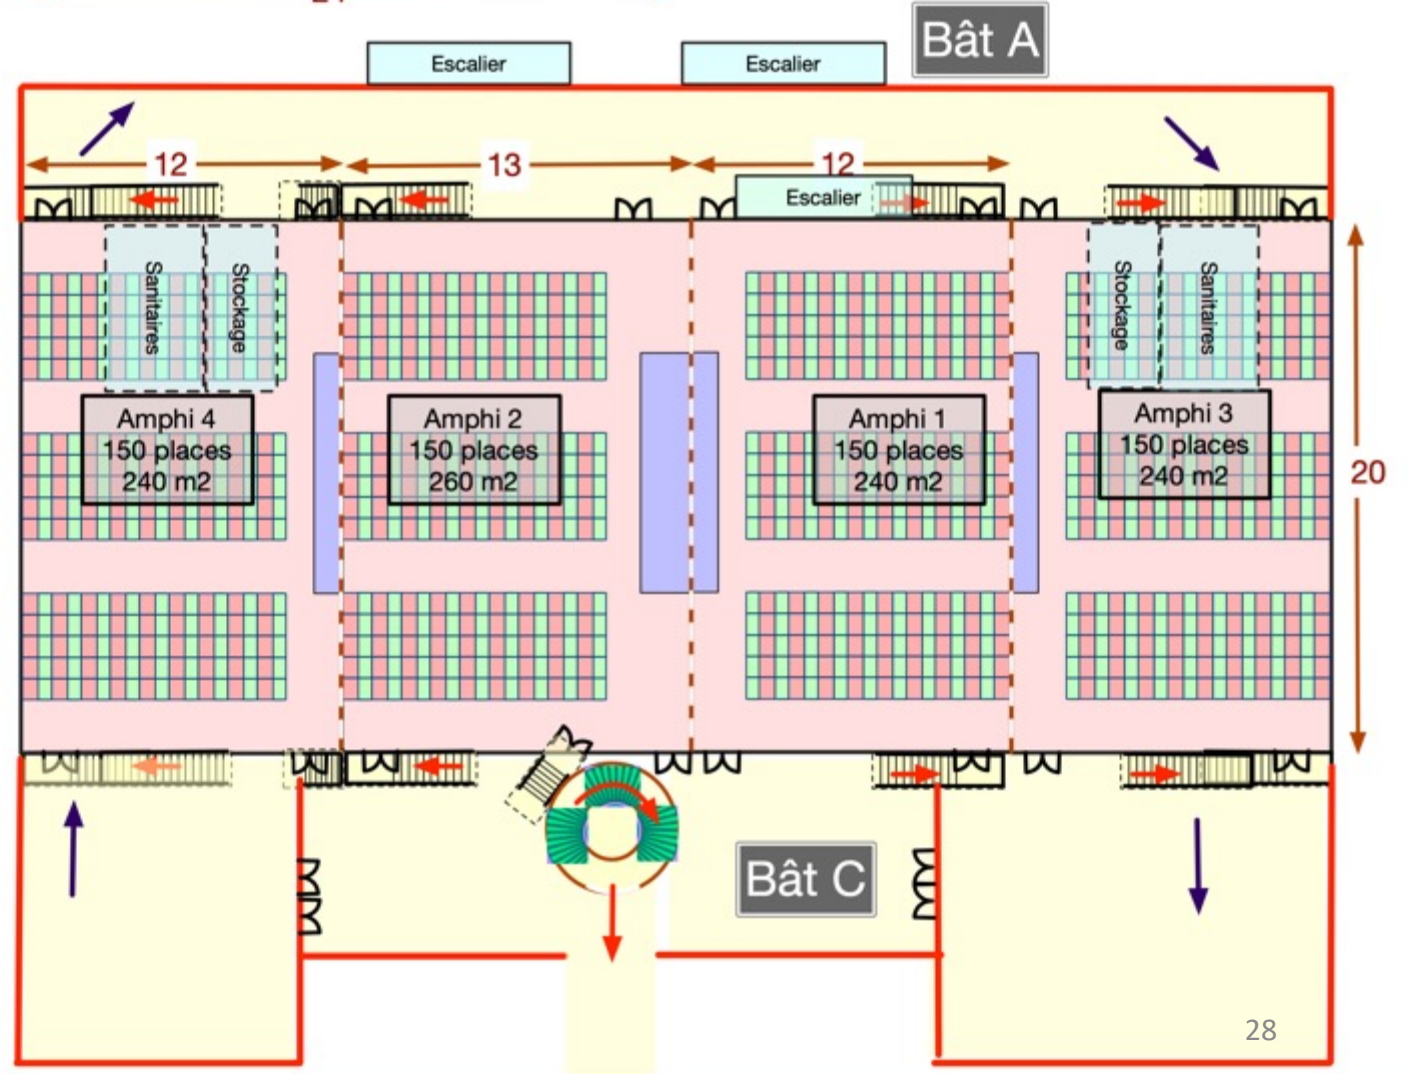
Escalier

Escalier

Bât A

12

13

12

Escalier

Sanitaires

Stockage

Stockage

Sanitaires

Amphi 4
150 places
240 m2

Amphi 2
150 places
260 m2

Amphi 1
150 places
240 m2

Amphi 3
150 places
240 m2

20

Bât C

28